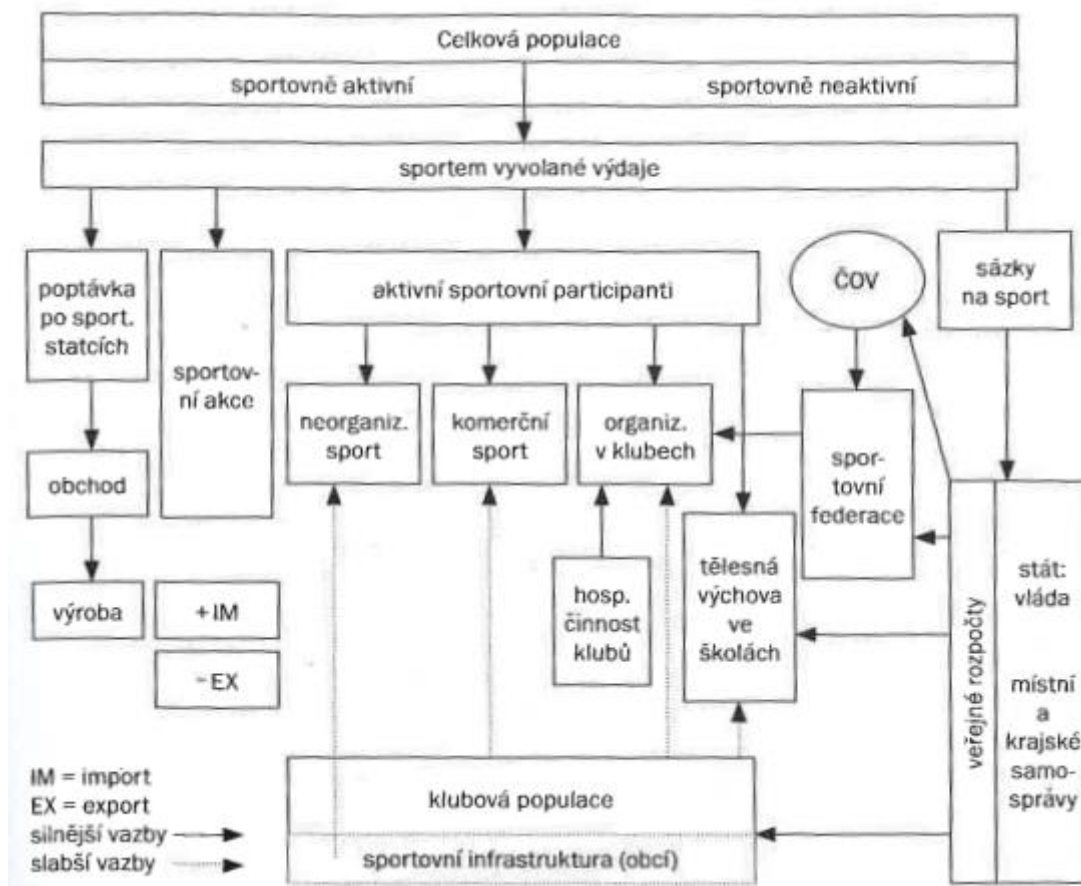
Celková populace

sportovně aktivní

sportovně neaktivní

sportem vyvolané výdaje

poptávka po sport. statcích

sportovní akce

aktivní sportovní participanti

ČOV

sázky na sport

neorganiz. sport

komerční sport

organiz. v klubech

sportovní federace

obchod

hosp. činnost klubů

tělesná výchova ve školách

veřejné rozpočty

stát: vláda

místní a krajské samosprávy

výroba

+ IM

- EX

IM = import
EX = export
silnější vazby
slabší vazby

klubová populace

sportovní infrastruktura (obcí)